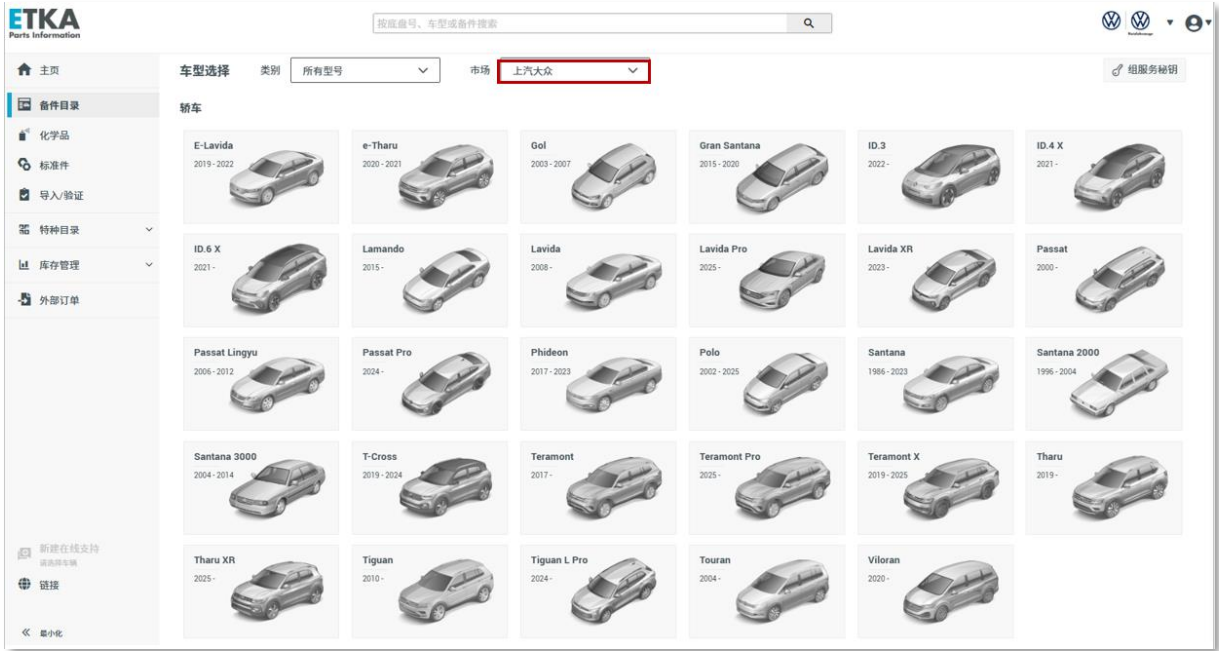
ETKA
Parts Information

按底盘号、车型或备件搜索

主页
备件目录
化学品
标准件
导入/验证
特种目录
库存管理
外部订单

新建在线支持
请选择车辆
链接
最小化

车型选择 类别 所有型号 市场 上汽大众

组服务秘钥

轿车

E-Lavida
2019 - 2022

e-Tharu
2020 - 2021

Gol
2003 - 2007

Gran Santana
2015 - 2020

ID.3
2022 -

ID.4 X
2021 -

ID.6 X
2021 -

Lamando
2015 -

Lavida
2008 -

Lavida Pro
2025 -

Lavida XR
2023 -

Passat
2000 -

Passat Lingyu
2006 - 2012

Passat Pro
2024 -

Phideon
2017 - 2023

Polo
2002 - 2025

Santana
1986 - 2023

Santana 2000
1996 - 2004

Santana 3000
2004 - 2014

T-Cross
2019 - 2024

Teramont
2017 -

Teramont Pro
2025 -

Teramont X
2019 - 2025

Tharu
2019 -

Tharu XR
2025 -

Tiguan
2010 -

Tiguan L Pro
2024 -

Touran
2004 -

Viloran
2020 -